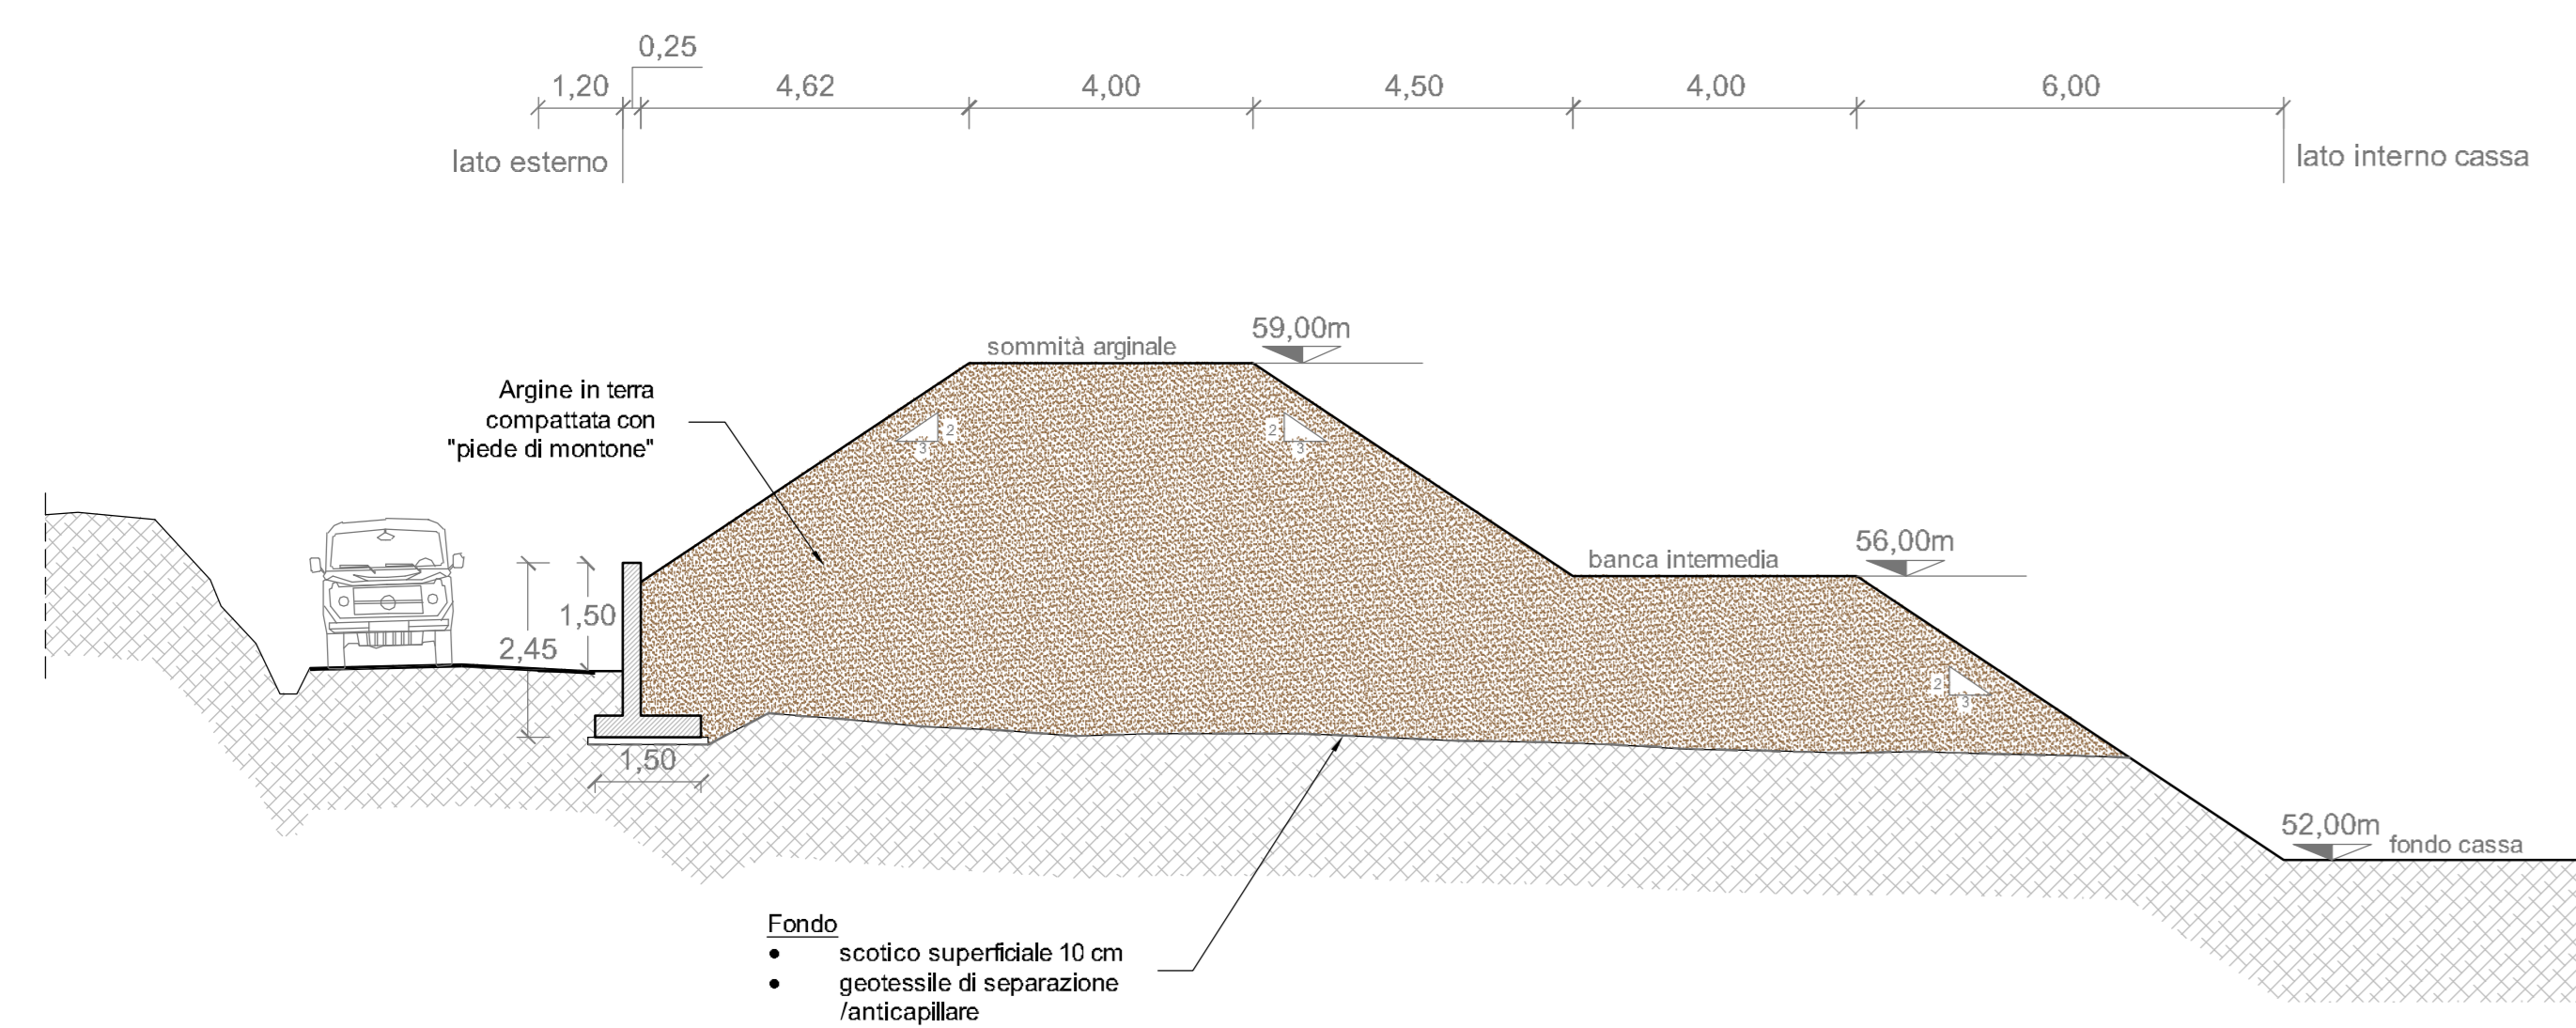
0,25
1,20 4,62 4,00 4,50 4,00 6,00
lato esterno
lato interno cassa

sommità arginale
59,00m
Argine in terra compattata con "piede di montone"
2
3
2
3
56,00m
banca intermedia
1,50
2,45
2
3
1,50
52,00m
fondo cassa

Fondo
• scotico superficiale 10 cm
• geotessile di separazione /anticapillare